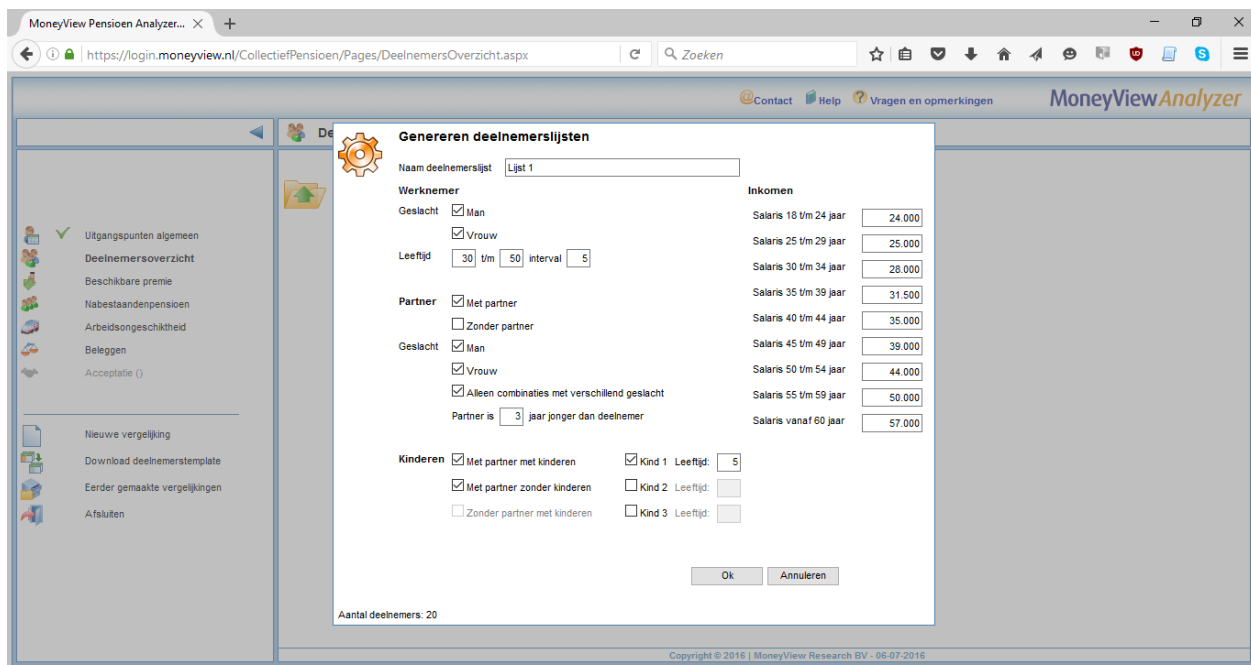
MoneyView Pensioen Analyzer... ✕ +

https://login.moneyview.nl/CollectiefPensioen/Pages/DeelnemersOverzicht.aspx

Zoeken

Contact Help Vragen en opmerkingen

MoneyView Analyzer

De

Uitgangspunten algemeen
Deelnemersoverzicht
Beschikbare premie
Nabestaandenpensioen
Arbeidsongeschiktheid
Beleggen
Acceptatie ()

Nieuwe vergelijking
Download deelnemerstemplate
Eerder gemaakte vergelijkingen
Afsluiten

Genereren deelnemerslijsten

Naam deelnemerslijst Lijst 1

Werknemer

Geslacht Man

Vrouw

Leeftijd 30 t/m 50 interval 5

Partner Met partner

Zonder partner

Geslacht Man

Vrouw

Alleen combinaties met verschillend geslacht

Partner is 3 jaar jonger dan deelnemer

Kinderen Met partner met kinderen

Met partner zonder kinderen

Zonder partner met kinderen

Kind 1 Leeftijd: 5

Kind 2 Leeftijd:

Kind 3 Leeftijd:

Inkomen

| | |
|---|---|
| Salaris 18 t/m 24 jaar | 24.000 |
| Salaris 25 t/m 29 jaar | 25.000 |
| Salaris 30 t/m 34 jaar | 28.000 |
| Salaris 35 t/m 39 jaar | 31.500 |
| Salaris 40 t/m 44 jaar | 35.000 |
| Salaris 45 t/m 49 jaar | 39.000 |
| Salaris 50 t/m 54 jaar | 44.000 |
| Salaris 55 t/m 59 jaar | 50.000 |
| Salaris vanaf 60 jaar | 57.000 |

Ok Annuleren

Aantal deelnemers: 20

Copyright © 2016 | MoneyView Research BV - 06-07-2016